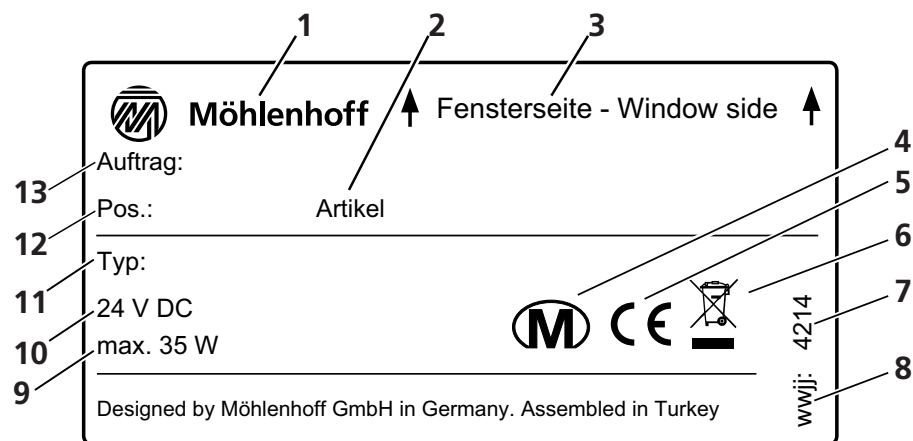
1 2 3

Möhlenhoff

Fensterseite - Window side

13 Auftrag:

12 Pos.:

Artikel

4

5

6

11 Typ:

10 24 V DC

9 max. 35 W

M CE

7 4214

8 wwjj:

Designed by Möhlenhoff GmbH in Germany. Assembled in Turkey